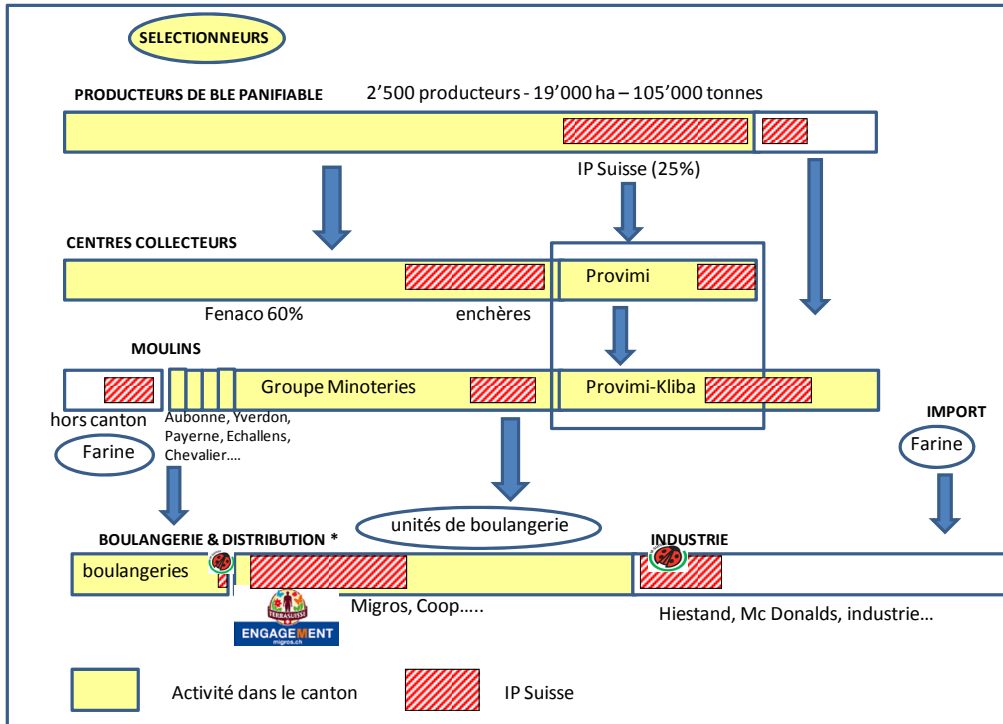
SELECTIONNEURS

PRODUCTEURS DE BLE PANIFIABLE

2'500 producteurs - 19'000 ha – 105'000 tonnes

IP Suisse (25%)

CENTRES COLLECTEURS

Provimi

Fenaco 60%

enchères

MOULINS

Groupe Minoteries

Provimi-Kliba

hors canton

Aubonne, Yverdon, Payerne, Echallens, Chevalier....

Farine

IMPORT

Farine

unités de boulangerie

BOULANGERIE & DISTRIBUTION *

INDUSTRIE

boulangeries

Migros, Coop.....

TERRASUISSE

ENGAGEMENT
migros.ch

Hiestand, Mc Donalds, industrie...

Activité dans le canton

IP Suisse